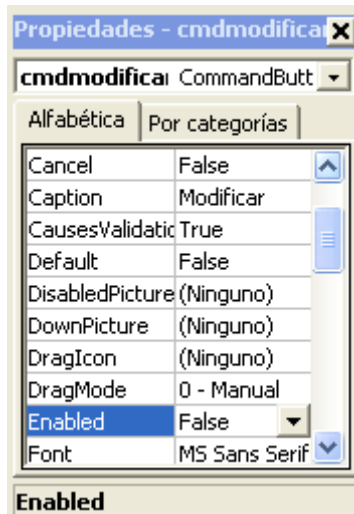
Propiedades - cmdmodifica

cmdmodifica CommandButt

Alfabética | Por categorías

| | |
|---|---|
| Cancel | False |
| Caption | Modificar |
| CausesValidatio | True |
| Default | False |
| DisabledPicture | (Ninguno) |
| DownPicture | (Ninguno) |
| DragIcon | (Ninguno) |
| DragMode | 0 - Manual |
| Enabled | False |
| Font | MS Sans Serif |

Enabled